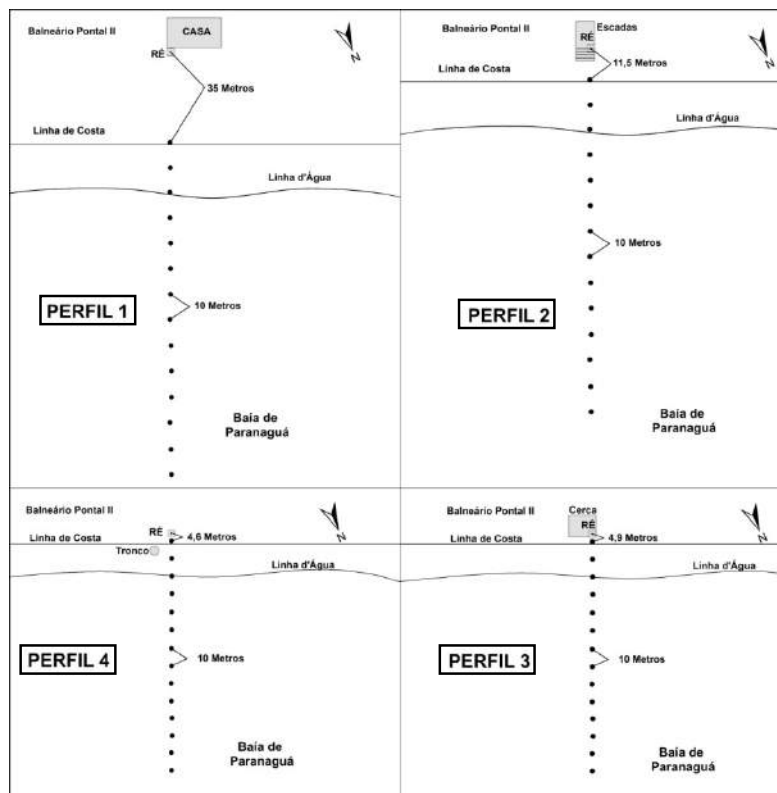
Balneário Pontal II
CASA
RÉ
35 Metros
N
Linha de Costa
Linha d'Água
PERFIL 1
10 Metros
Baía de Paranaguá

Balneário Pontal II
Escadas
RÉ
11,5 Metros
N
Linha de Costa
Linha d'Água
10 Metros
PERFIL 2
Baía de Paranaguá

Balneário Pontal II
RÉ
4,6 Metros
N
Linha de Costa
Tronco
Linha d'Água
PERFIL 4
10 Metros
Baía de Paranaguá

Balneário Pontal II
Cerca
RÉ
4,9 Metros
N
Linha de Costa
Linha d'Água
PERFIL 3
10 Metros
Baía de Paranaguá